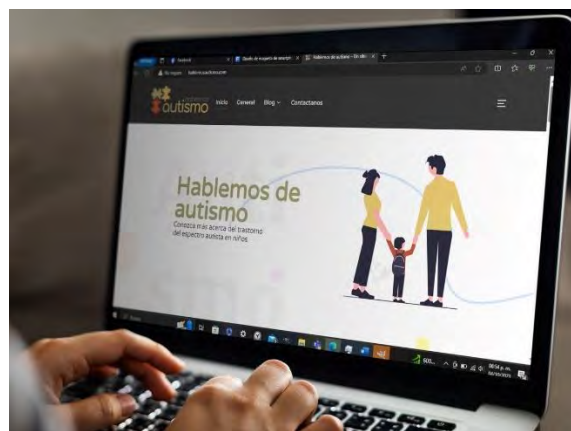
Facebook

Diseño de espectro de autismo

Hablemos de autismo - En esta

No seguro | hablemosdeautismo.com

autismo

Inicio General Blog Contactanos

Hablemos de autismo

Conoce más acerca del trastorno del espectro autista en niños

08:54 p.m.